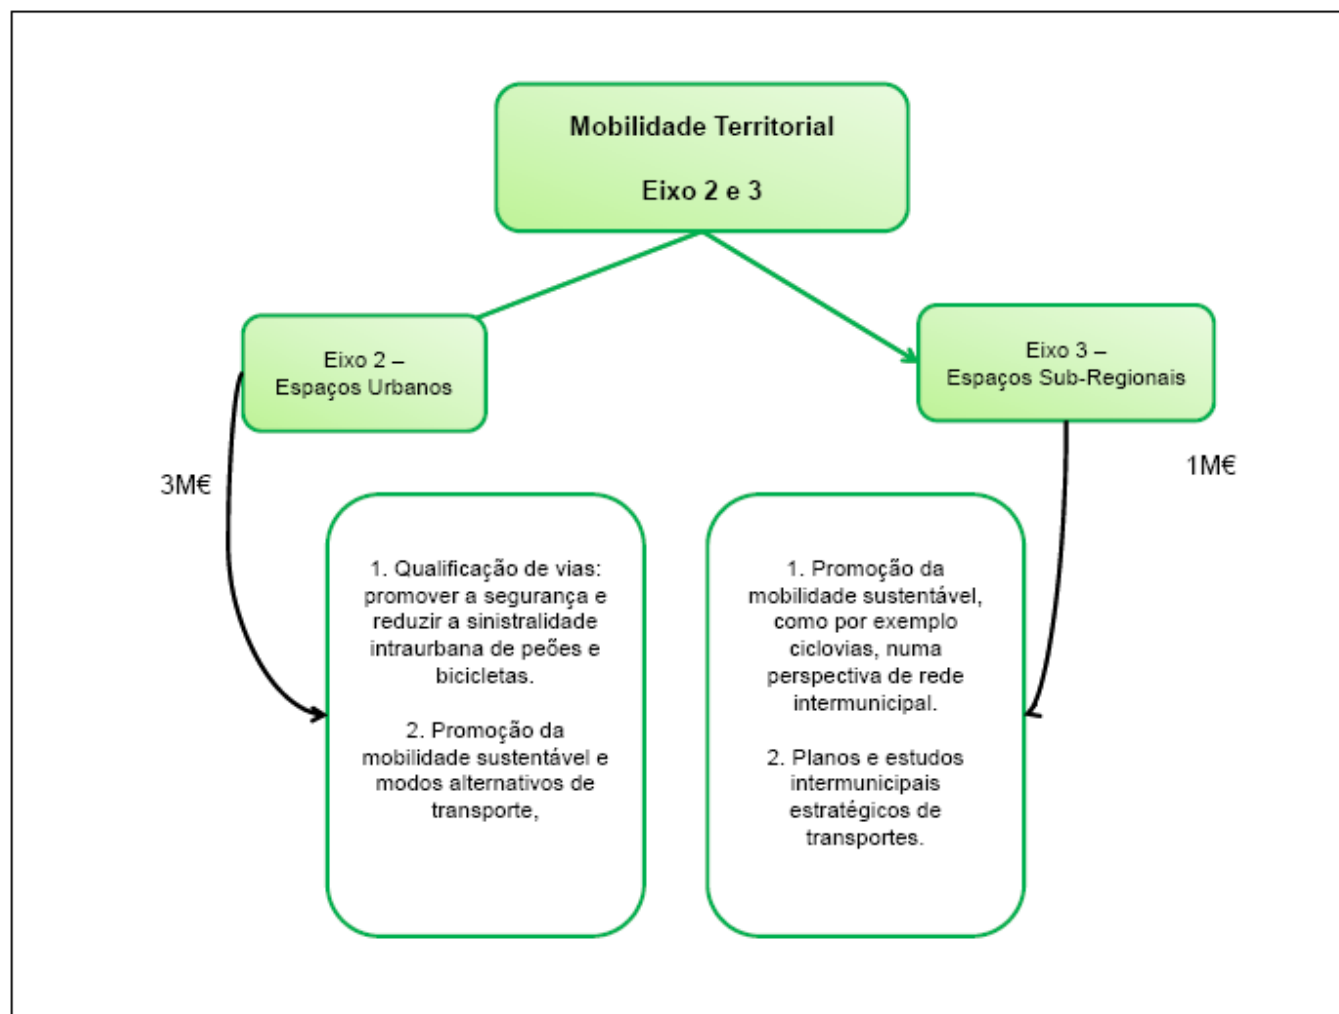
Mobilidade Territorial

Eixo 2 e 3

Eixo 2 – Espaços Urbanos

Eixo 3 – Espaços Sub-Regionais

3M€

1M€

1. Qualificação de vias: promover a segurança e reduzir a sinistralidade intraurbana de peões e bicicletas.

2. Promoção da mobilidade sustentável e modos alternativos de transporte,

1. Promoção da mobilidade sustentável, como por exemplo ciclovias, numa perspectiva de rede intermunicipal.

2. Planos e estudos intermunicipais estratégicos de transportes.